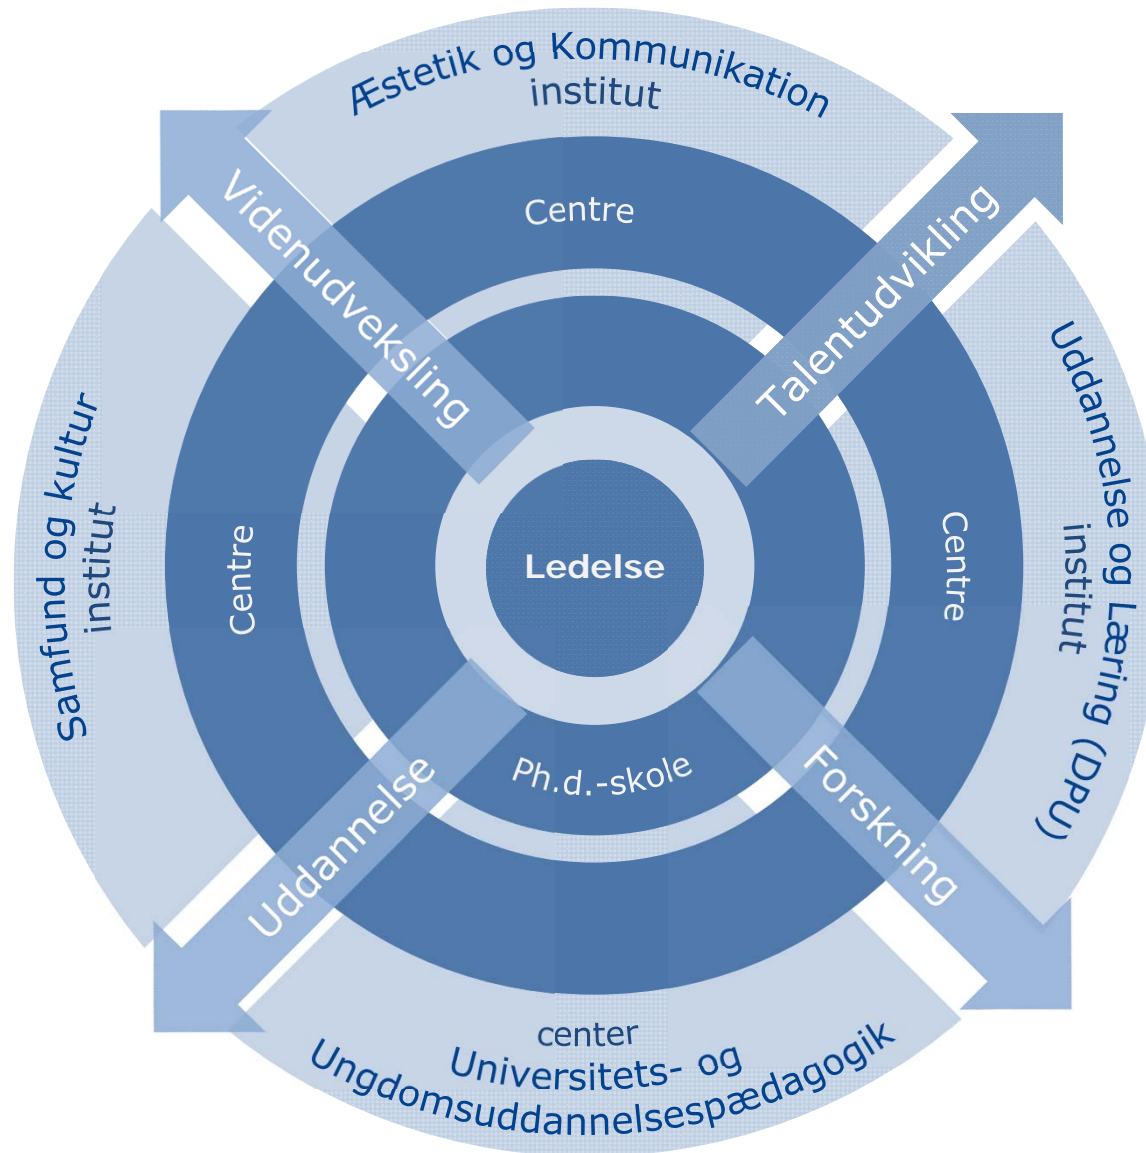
Æstetik og Kommunikation institut

Videnudveksling

Centre

Talentudvikling

Uddannelse og Læring (DPU) institut

Samfund og kultur institut

Centre

Ledelse

Centre

Ph.d.-skole

Uddannelse

Forskning

Universitets- og Ungdomsuddannelsespædagogik center